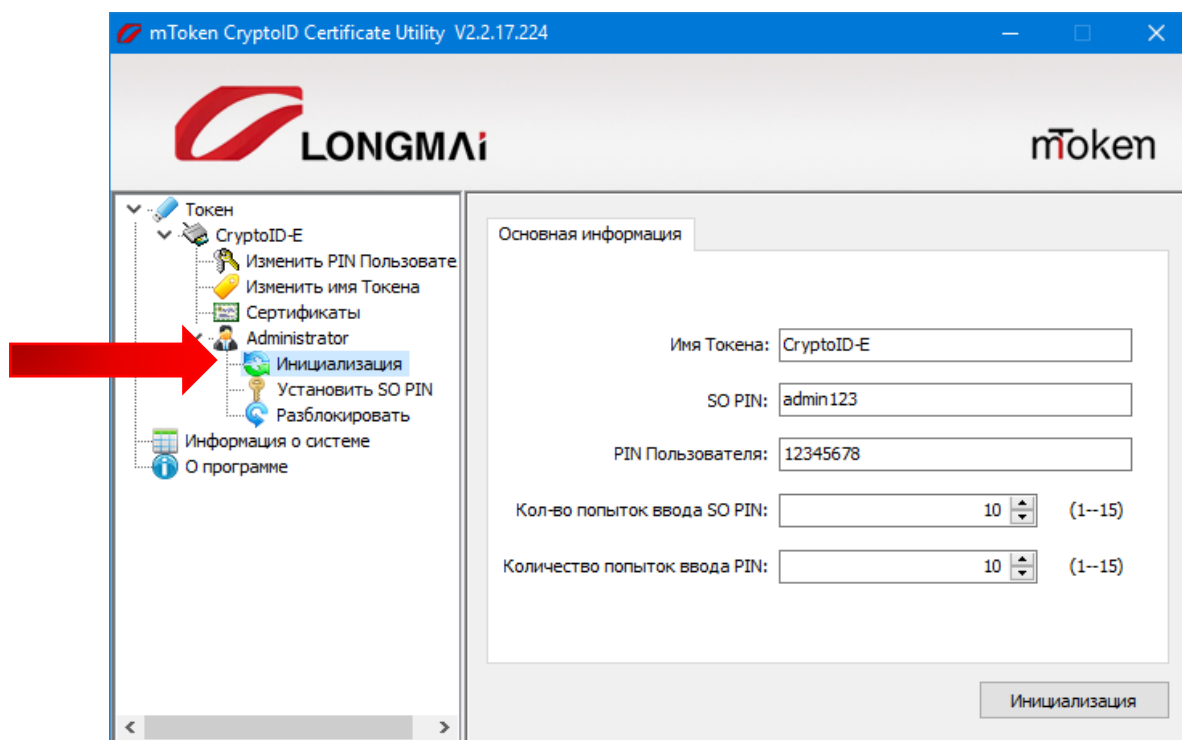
mToken CryptoID Certificate Utility V2.2.17.224

LONGMAi

mToken

Токен
CryptoID-E
Изменить PIN Пользовате
Изменить имя Токена
Сертификаты
Administrator
Инициализация
Установить SO PIN
Разблокировать
Информация о системе
О программе

Основная информация

Имя Токена: CryptoID-E

SO PIN: admin123

PIN Пользователя: 12345678

Кол-во попыток ввода SO PIN: 10 (1--15)

Количество попыток ввода PIN: 10 (1--15)

Инициализация